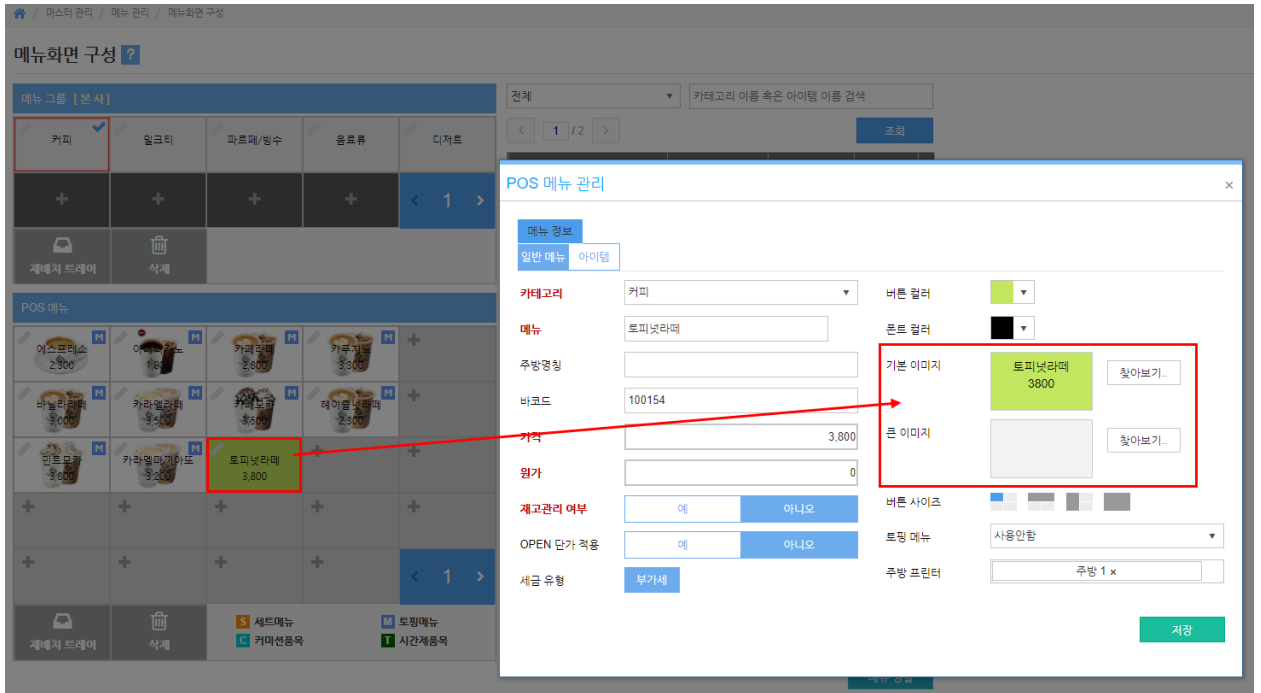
마스터 관리 / 메뉴 관리 / 메뉴화면 구성

메뉴화면 구성 ?

메뉴 그룹 [본사]

| 커피 | 밀크티 | 파르페/빙수 | 음료류 | 디저트 |
|---|---|---|---|---|
| + | + | + | + | < 1 > |

재배치 트레이 삭제

POS 메뉴

| 에스프레소 2,300 | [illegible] 1,800 | 카페라떼 2,800 | 카푸치노 3,300 | + |
|---|---|---|---|---|
| 바닐라라떼 3,000 | 카라멜라떼 3,500 | 카페모카 3,500 | 헤이즐넛라떼 2,300 | + |
| 민트모카 3,800 | 카라멜마끼아또 3,200 | 토피넛라떼 3,800 | + | + |
| + | + | + | + | + |
| + | + | + | + | < 1 > |

재배치 트레이 삭제 S 세트메뉴 M 토핑메뉴 C 커머션품목 T 시간제품목

전체 카테고리 이름 혹은 아이템 이름 검색

< 1 / 2 > 조회

POS 메뉴 관리 ×

메뉴 정보

일반 메뉴 아이템

카테고리 커피

메뉴 토피넛라떼

주방명칭

바코드 100154

가격 3,800

원가 0

재고관리 여부 예 아니오

OPEN 단가 적용 예 아니오

세금 유형 부가세

버튼 컬러

폰트 컬러

기본 이미지 토피넛라떼 3800 찾아보기...

큰 이미지 찾아보기...

버튼 사이즈

토핑 메뉴 사용안함

주방 프린터 주방 1 ×

저장

메뉴 정렬